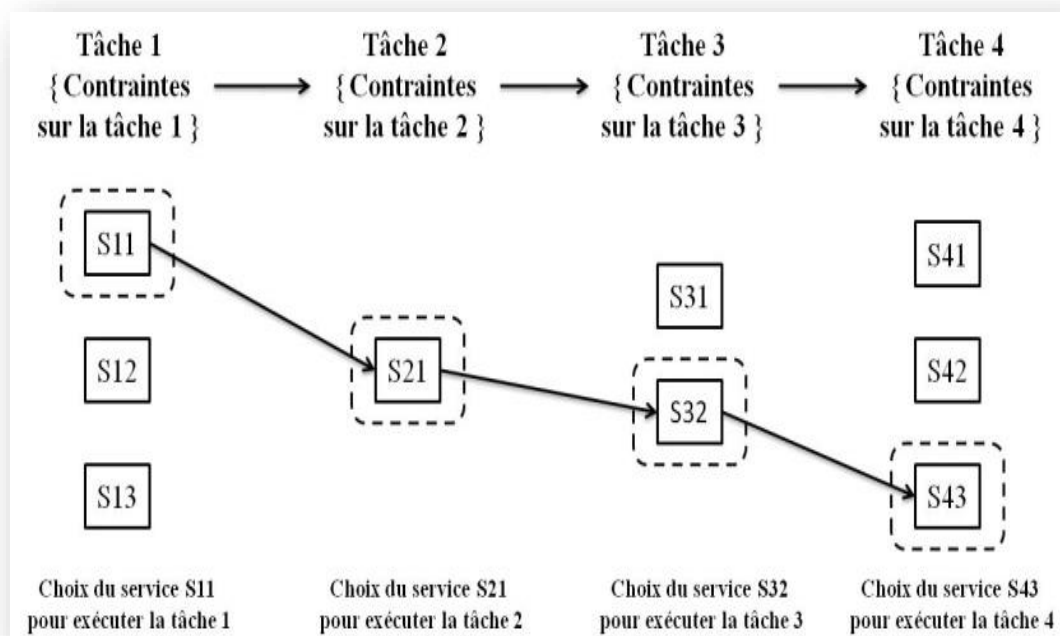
Tâche 1
{ Contraintes sur la tâche 1 }

Tâche 2
{ Contraintes sur la tâche 2 }

Tâche 3
{ Contraintes sur la tâche 3 }

Tâche 4
{ Contraintes sur la tâche 4 }

S11

S12

S13

S21

S31

S32

S41

S42

S43

Choix du service S11 pour exécuter la tâche 1

Choix du service S21 pour exécuter la tâche 2

Choix du service S32 pour exécuter la tâche 3

Choix du service S43 pour exécuter la tâche 4